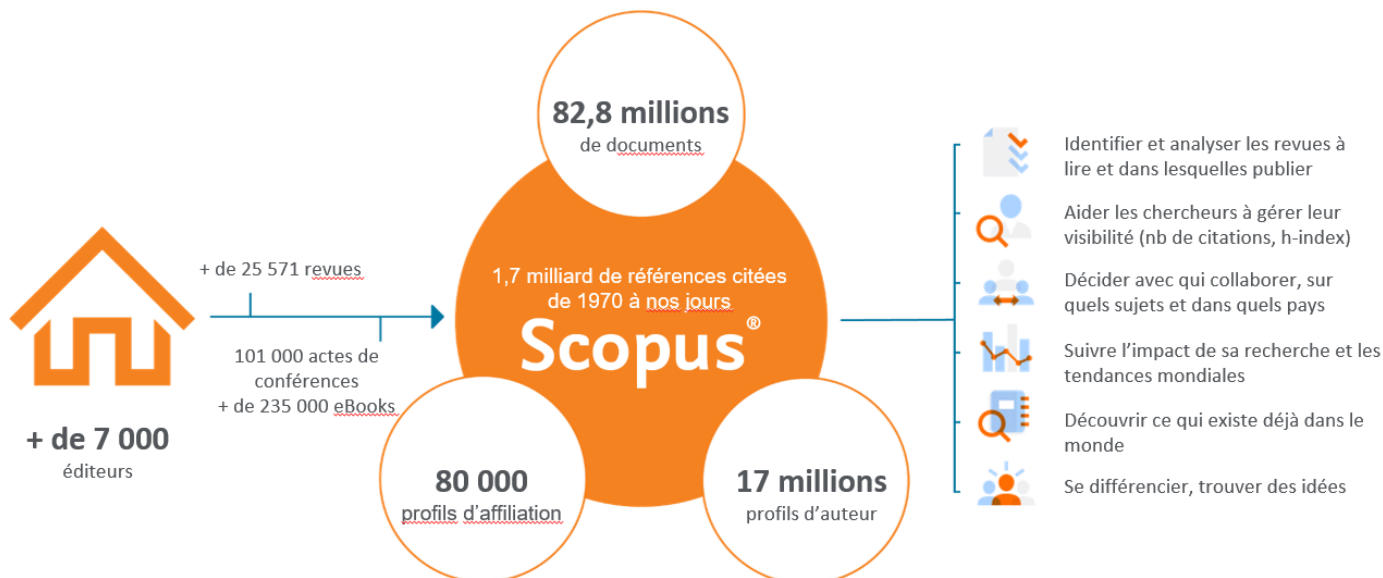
+ de 7 000
éditeurs

+ de 25 571 revues

101 000 actes de conférences
+ de 235 000 eBooks

82,8 millions
de documents

1,7 milliard de références citées de 1970 à nos jours

Scopus®

80 000
profils d'affiliation

17 millions
profils d'auteur

Identifier et analyser les revues à lire et dans lesquelles publier

Aider les chercheurs à gérer leur visibilité (nb de citations, h-index)

Décider avec qui collaborer, sur quels sujets et dans quels pays

Suivre l'impact de sa recherche et les tendances mondiales

Découvrir ce qui existe déjà dans le monde

Se différencier, trouver des idées